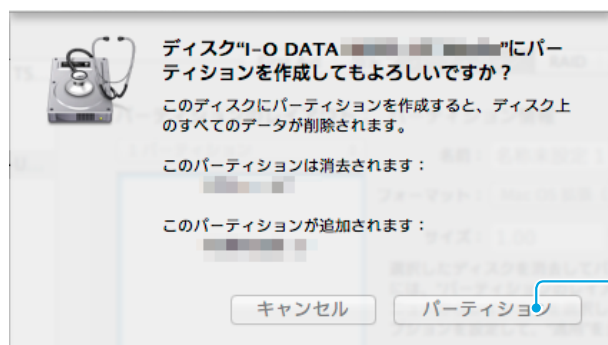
ディスク"I-O DATA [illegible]"にパーティションを作成してもよろしいですか？

このディスクにパーティションを作成すると、ディスク上のすべてのデータが削除されます。

このパーティションは消去されます：
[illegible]

このパーティションが追加されます：
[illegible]

キャンセル
パーティション